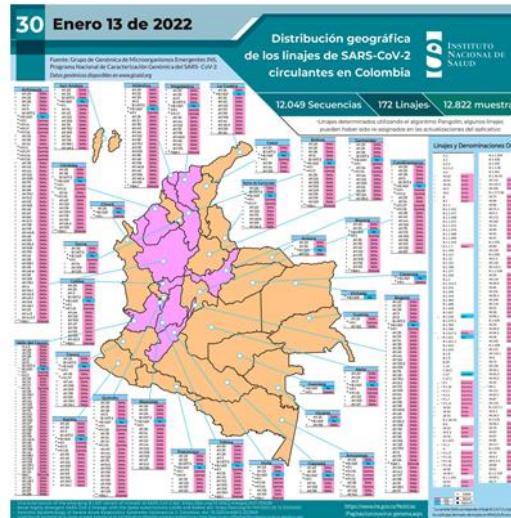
30 Enero 13 de 2022

Fuente: Grupo de Genómica de Microorganismos Emergentes INS, Programa Nacional de Caracterización Genómica del SARS-CoV-2
Datos genómicos disponibles en www.gisaid.org

Distribución geográfica de los linajes de SARS-CoV-2 circulantes en Colombia

Instituto Nacional de Salud

12.049 Secuencias 172 Linajes 12.822 muestras

*Linajes determinados utilizando el algoritmo Pangolin, algunos linajes pueden haber sido re-asignados en las actualizaciones del aplicativo

Linajes y Denominaciones O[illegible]

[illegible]